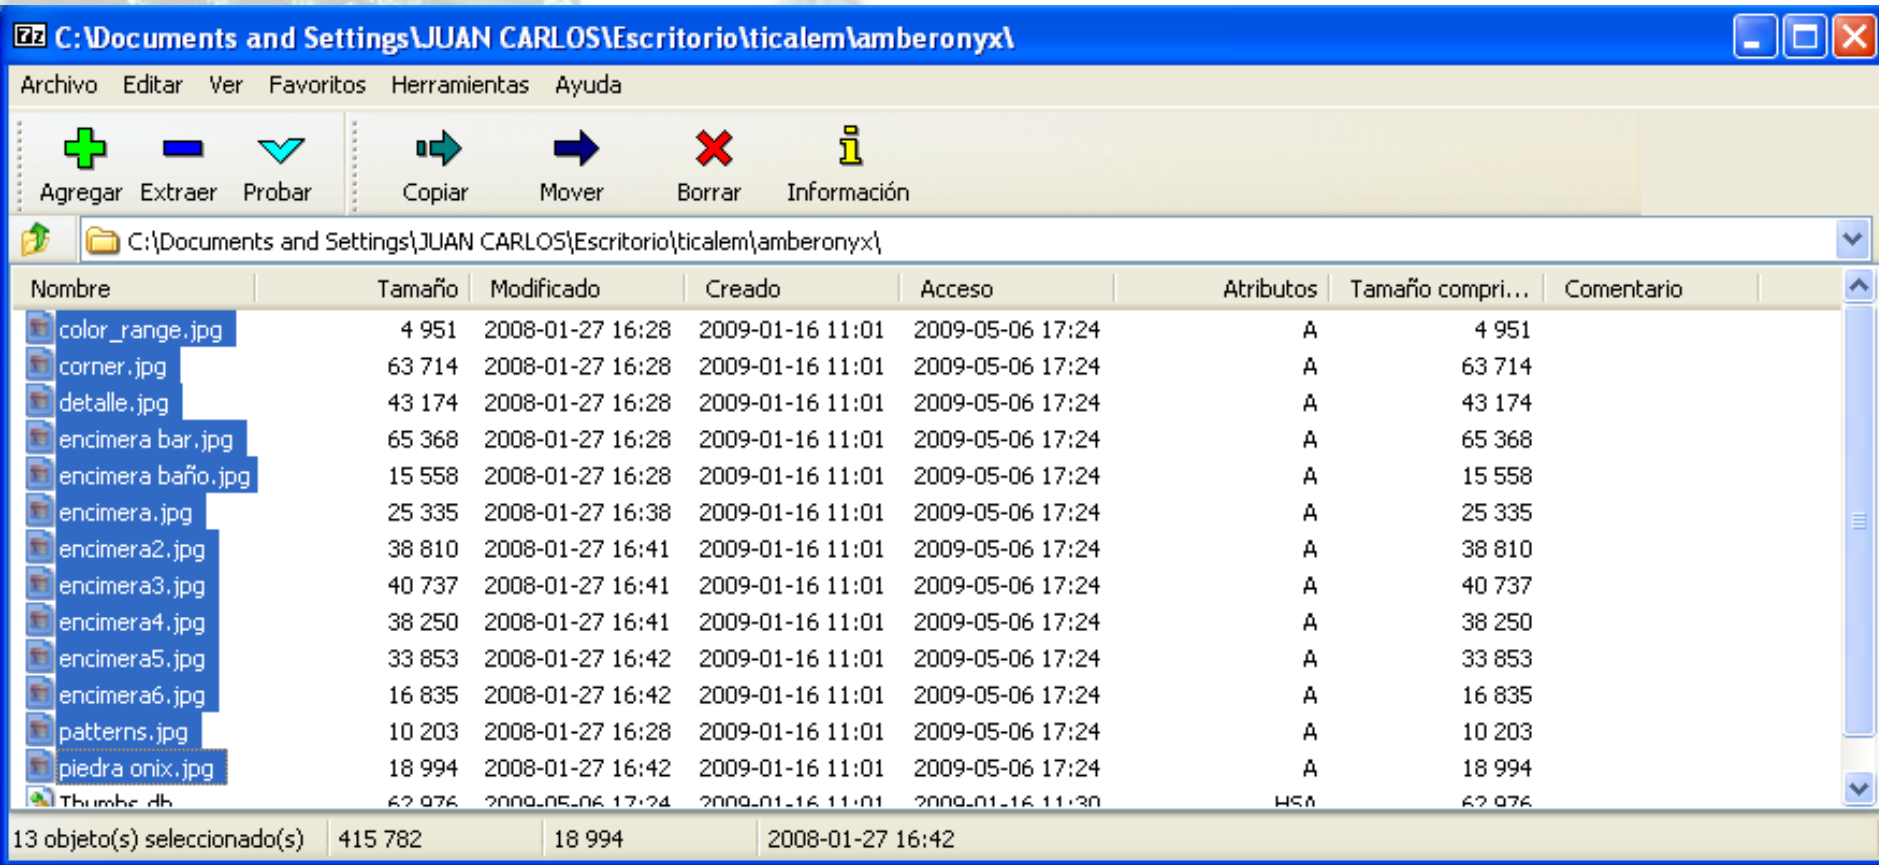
7z C:\Documents and Settings\JUAN CARLOS\Escritorio\ticalem\amberonyx\

Archivo Editar Ver Favoritos Herramientas Ayuda

Agregar Extraer Probar Copiar Mover Borrar Información

C:\Documents and Settings\JUAN CARLOS\Escritorio\ticalem\amberonyx\

| Nombre | Tamaño | Modificado | Creado | Acceso | Atributos | Tamaño compri... | Comentario |
|---|---|---|---|---|---|---|---|
| color_range.jpg | 4 951 | 2008-01-27 16:28 | 2009-01-16 11:01 | 2009-05-06 17:24 | A | 4 951 | |
| corner.jpg | 63 714 | 2008-01-27 16:28 | 2009-01-16 11:01 | 2009-05-06 17:24 | A | 63 714 | |
| detalle.jpg | 43 174 | 2008-01-27 16:28 | 2009-01-16 11:01 | 2009-05-06 17:24 | A | 43 174 | |
| encimera bar.jpg | 65 368 | 2008-01-27 16:28 | 2009-01-16 11:01 | 2009-05-06 17:24 | A | 65 368 | |
| encimera baño.jpg | 15 558 | 2008-01-27 16:28 | 2009-01-16 11:01 | 2009-05-06 17:24 | A | 15 558 | |
| encimera.jpg | 25 335 | 2008-01-27 16:38 | 2009-01-16 11:01 | 2009-05-06 17:24 | A | 25 335 | |
| encimera2.jpg | 38 810 | 2008-01-27 16:41 | 2009-01-16 11:01 | 2009-05-06 17:24 | A | 38 810 | |
| encimera3.jpg | 40 737 | 2008-01-27 16:41 | 2009-01-16 11:01 | 2009-05-06 17:24 | A | 40 737 | |
| encimera4.jpg | 38 250 | 2008-01-27 16:41 | 2009-01-16 11:01 | 2009-05-06 17:24 | A | 38 250 | |
| encimera5.jpg | 33 853 | 2008-01-27 16:42 | 2009-01-16 11:01 | 2009-05-06 17:24 | A | 33 853 | |
| encimera6.jpg | 16 835 | 2008-01-27 16:42 | 2009-01-16 11:01 | 2009-05-06 17:24 | A | 16 835 | |
| patterns.jpg | 10 203 | 2008-01-27 16:28 | 2009-01-16 11:01 | 2009-05-06 17:24 | A | 10 203 | |
| piedra onix.jpg | 18 994 | 2008-01-27 16:42 | 2009-01-16 11:01 | 2009-05-06 17:24 | A | 18 994 | |
| Thumbs.db | 62 976 | 2009-05-06 17:24 | 2009-01-16 11:01 | 2009-01-16 11:30 | HSA | 62 976 | |

13 objeto(s) seleccionado(s) 415 782 18 994 2008-01-27 16:42